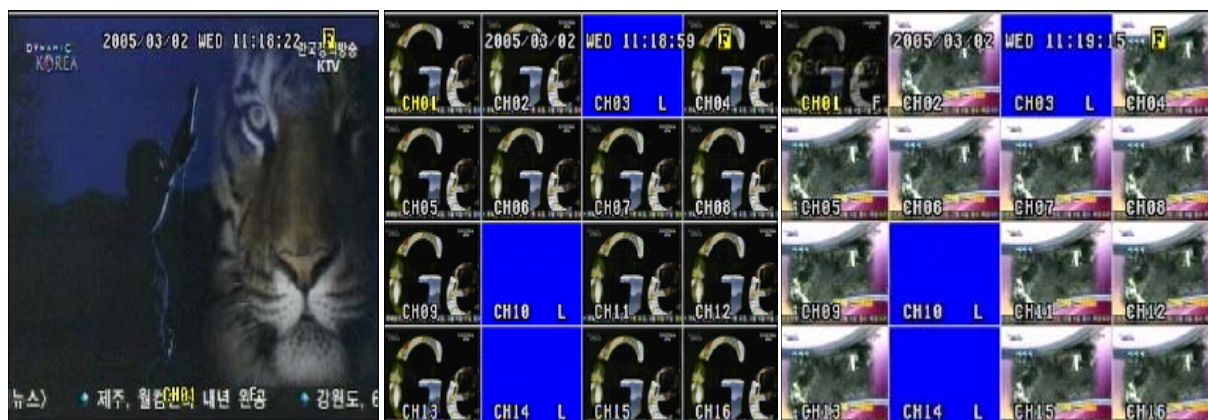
DYNAMIC KOREA

2005/03/02 WED 11:18:22 F 한국정책방송 KTV

뉴스〉 • 제주, 월출CH01 내년 완공 • 강원도, 6

2005/03/02 WED 11:18:59 F

CH01

CH02

CH03 L

CH04

CH05

CH06

CH07

CH08

CH09

CH10 L

CH11

CH12

CH13

CH14 L

CH15

CH16

2005/03/02 WED 11:19:15 F

CH01 F

CH02

CH03 L

CH04

CH05

CH06

CH07

CH08

CH09

CH10 L

CH11

CH12

CH13

CH14 L

CH15

CH16